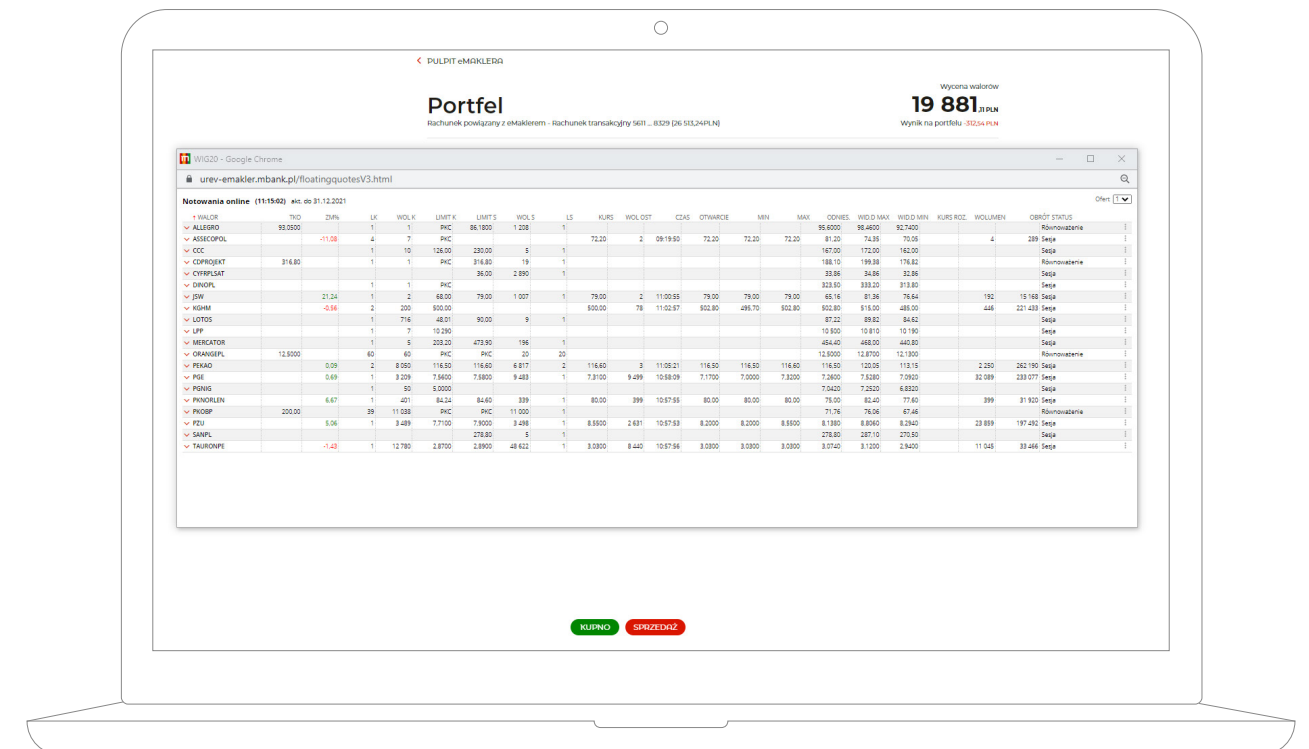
< PULPIT eMAKLERA

Portfel
Rachunek powiązany z eMaklerem - Rachunek transakcyjny 5611 ... 8329 (26 513,24PLN)

Wycena walorów
19 881,11 PLN
Wynik na portfelu -312,54 PLN

WIG20 - Google Chrome
urev-emakler.mbank.pl/floatingquotesV3.html

Notowania online (11:15:02) akt. do 31.12.2021
Ofert 1

| WALOR | TKO | ZM% | LK | WOL K | LIMIT K | LIMIT S | WOL S | LS | KURS | WOL OST | CZAS | OTWARCIE | MIN | MAX | ODNIES. | WID.D MAX | WID.D MIN | KURS ROZ. | WOLUMEN | OBRÓT | STATUS |
|---|---|---|---|---|---|---|---|---|---|---|---|---|---|---|---|---|---|---|---|---|---|
| ALLEGRO | 93,0500 | | 1 | 1 | PKC | 86,1800 | 1 208 | 1 | | | | | | | 95,6000 | 98,4600 | 92,7400 | | | | Równoważenie |
| ASSECOPOL | | -11,08 | 4 | 7 | PKC | | | | 72,20 | 2 | 09:19:50 | 72,20 | 72,20 | 72,20 | 81,20 | 74,35 | 70,05 | | 4 | 289 | Sesja |
| CCC | | | 1 | 10 | 126,00 | 230,00 | 5 | 1 | | | | | | | 167,00 | 172,00 | 162,00 | | | | Sesja |
| CDPROJEKT | 316,80 | | 1 | 1 | PKC | 316,80 | 19 | 1 | | | | | | | 188,10 | 199,38 | 176,82 | | | | Równoważenie |
| CYFRPLSAT | | | | | | 36,00 | 2 890 | 1 | | | | | | | 33,86 | 34,86 | 32,86 | | | | Sesja |
| DINOPL | | | 1 | 1 | PKC | | | | | | | | | | 323,50 | 333,20 | 313,80 | | | | Sesja |
| JSW | | 21,24 | 1 | 2 | 68,00 | 79,00 | 1 007 | 1 | 79,00 | 2 | 11:00:55 | 79,00 | 79,00 | 79,00 | 65,16 | 81,36 | 76,64 | | 192 | 15 168 | Sesja |
| KGHM | | -0,56 | 2 | 200 | 500,00 | | | | 500,00 | 78 | 11:02:57 | 502,80 | 495,70 | 502,80 | 502,80 | 515,00 | 485,00 | | 446 | 221 433 | Sesja |
| LOTOS | | | 1 | 716 | 48,01 | 90,00 | 9 | 1 | | | | | | | 87,22 | 89,82 | 84,62 | | | | Sesja |
| LPP | | | 1 | 7 | 10 290 | | | | | | | | | | 10 500 | 10 810 | 10 190 | | | | Sesja |
| MERCATOR | | | 1 | 5 | 203,20 | 473,90 | 196 | 1 | | | | | | | 454,40 | 468,00 | 440,80 | | | | Sesja |
| ORANGEPL | 12,5000 | | 60 | 60 | PKC | PKC | 20 | 20 | | | | | | | 12,5000 | 12,8700 | 12,1300 | | | | Równoważenie |
| PEKAO | | 0,09 | 2 | 8 050 | 116,50 | 116,60 | 6 817 | 2 | 116,60 | 3 | 11:05:21 | 116,50 | 116,50 | 116,60 | 116,50 | 120,05 | 113,15 | | 2 250 | 262 190 | Sesja |
| PGE | | 0,69 | 1 | 3 209 | 7,5600 | 7,5800 | 9 483 | 1 | 7,3100 | 9 499 | 10:58:09 | 7,1700 | 7,0000 | 7,3200 | 7,2600 | 7,5280 | 7,0920 | | 32 089 | 233 077 | Sesja |
| PGNIG | | | 1 | 50 | 5,0000 | | | | | | | | | | 7,0420 | 7,2520 | 6,8320 | | | | Sesja |
| PKNORLEN | | 6,67 | 1 | 401 | 84,24 | 84,60 | 339 | 1 | 80,00 | 399 | 10:57:55 | 80,00 | 80,00 | 80,00 | 75,00 | 82,40 | 77,60 | | 399 | 31 920 | Sesja |
| PKOBP | 200,00 | | 39 | 11 038 | PKC | PKC | 11 000 | 1 | | | | | | | 71,76 | 76,06 | 67,46 | | | | Równoważenie |
| PZU | | 5,06 | 1 | 3 489 | 7,7100 | 7,9000 | 3 498 | 1 | 8,5500 | 2 631 | 10:57:53 | 8,2000 | 8,2000 | 8,5500 | 8,1380 | 8,8060 | 8,2940 | | 23 859 | 197 492 | Sesja |
| SANPL | | | | | | 278,80 | 5 | 1 | | | | | | | 278,80 | 287,10 | 270,50 | | | | Sesja |
| TAURONPE | | -1,43 | 1 | 12 780 | 2,8700 | 2,8900 | 48 622 | 1 | 3,0300 | 8 440 | 10:57:56 | 3,0300 | 3,0300 | 3,0300 | 3,0740 | 3,1200 | 2,9400 | | 11 045 | 33 466 | Sesja |

KUPNO SPRZEDAŻ